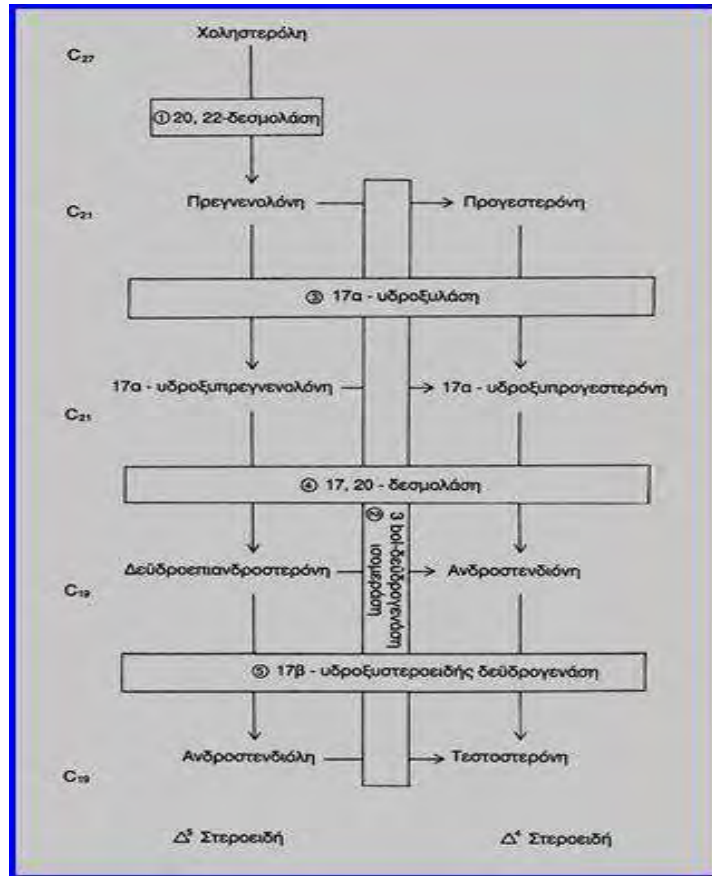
$C_{27}$ Χοληστερόλη

① 20, 22-δεσμολάση

$C_{21}$ Πρεγνενολόνη → Προγεστερόνη

③ 17α - υδροξυλάση

17α - υδροξυπρεγνενολόνη → 17α - υδροξυπρογεστερόνη

$C_{21}$

④ 17, 20 - δεσμολάση

② 3 βοl-δεϋδρογενάση Ισομεράση

$C_{19}$ Δεϋδροεπιανδροστερόνη → Ανδροστενδιόνη

⑤ 17β - υδροξυστεροειδής δεϋδρογενάση

$C_{19}$ Ανδροστενδιόλη → Τεστοστερόνη

$\Delta^5$ Στεροειδή $\Delta^4$ Στεροειδή